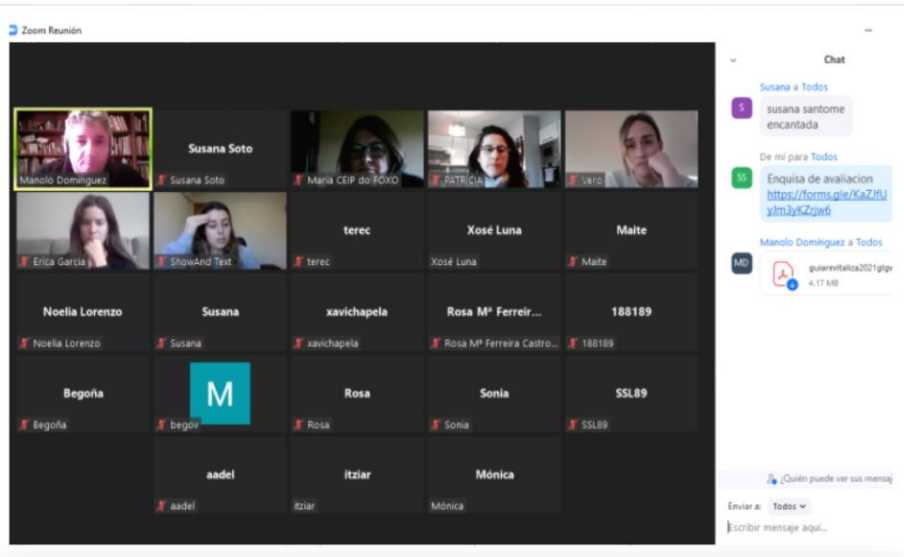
Zoom Reunión

Manolo Domínguez

Susana Soto
Susana Soto

Maria CEIP do FOXO

PATRICIA

Vero

Erica Garcia

ShowAnd Text

terec
terec

Xosé Luna
Xosé Luna

Maite
Maite

Noelia Lorenzo
Noelia Lorenzo

Susana
Susana

xavichapela
xavichapela

Rosa Mª Ferreir...
Rosa Mª Ferreira Castro...

188189
188189

Begoña
Begoña

M
begov

Rosa
Rosa

Sonia
Sonia

SSL89
SSL89

aadel
aadel

itziar
itziar

Mónica
Mónica

Chat

Susana a Todos
S susana santome encantada

De mí para Todos
SS Enquisa de avaliacion https://forms.gle/KaZfUyJm3yKZrjw6

Manolo Domínguez a Todos
MD guiarevitaliza2021glgv
4.17 MB

¿Quién puede ver sus mensaj

Enviar a: Todos

Escribir mensaje aquí...